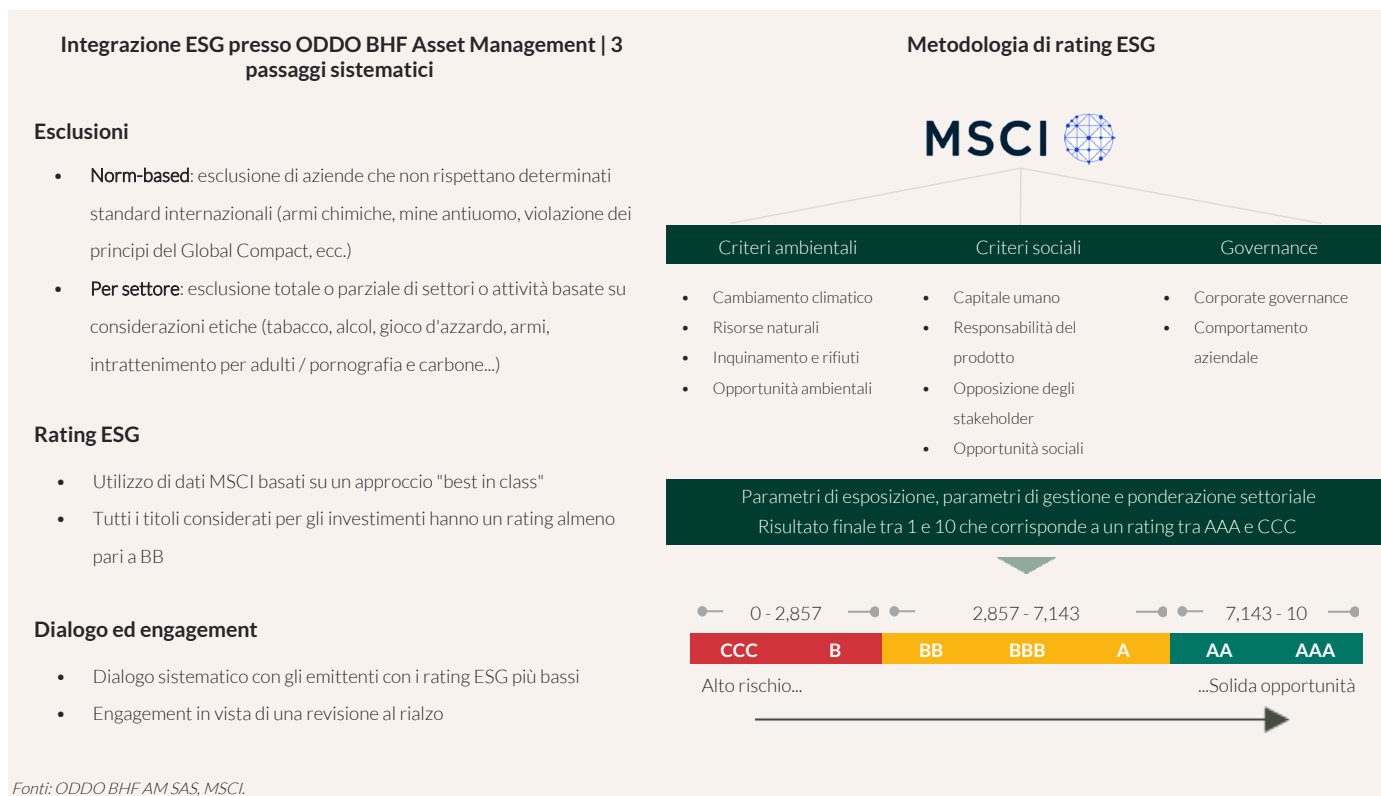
Integrazione ESG presso ODDO BHF Asset Management | 3 passaggi sistematici

Esclusioni

- Norm-based: esclusione di aziende che non rispettano determinati standard internazionali (armi chimiche, mine antiuomo, violazione dei principi del Global Compact, ecc.)
- Per settore: esclusione totale o parziale di settori o attività basate su considerazioni etiche (tabacco, alcol, gioco d'azzardo, armi, intrattenimento per adulti / pornografia e carbone...)

Rating ESG

- Utilizzo di dati MSCI basati su un approccio "best in class"
- Tutti i titoli considerati per gli investimenti hanno un rating almeno pari a BB

Dialogo ed engagement

- Dialogo sistematico con gli emittenti con i rating ESG più bassi
- Engagement in vista di una revisione al rialzo

Metodologia di rating ESG

MSCI

| Criteri ambientali | Criteri sociali | Governance |
|---|---|---|
| • Cambiamento climatico<br>• Risorse naturali<br>• Inquinamento e rifiuti<br>• Opportunità ambientali | • Capitale umano<br>• Responsabilità del prodotto<br>• Opposizione degli stakeholder<br>• Opportunità sociali | • Corporate governance<br>• Comportamento aziendale |

Parametri di esposizione, parametri di gestione e ponderazione settoriale
Risultato finale tra 1 e 10 che corrisponde a un rating tra AAA e CCC

0 - 2,857 | 2,857 - 7,143 | 7,143 - 10

CCC | B | BB | BBB | A | AA | AAA

Alto rischio... ...Solida opportunità

Fonti: ODDO BHF AM SAS, MSCI.